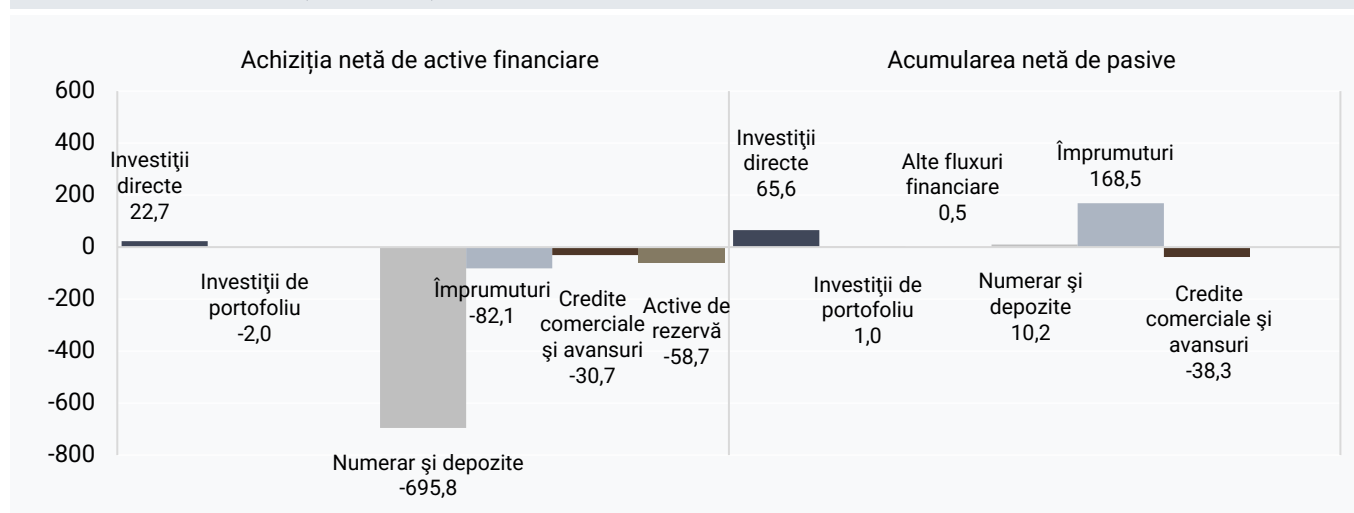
Achiziția netă de active financiare

Acumularea netă de pasive

600
400
200
0
-200
-400
-600
-800

Investiţii directe 22,7

Investiţii de portofoliu -2,0

Numerar şi depozite -695,8

Împrumuturi -82,1

Credite comerciale şi avansuri -30,7

Active de rezervă -58,7

Investiţii directe 65,6

Investiţii de portofoliu 1,0

Alte fluxuri financiare 0,5

Numerar şi depozite 10,2

Împrumuturi 168,5

Credite comerciale şi avansuri -38,3